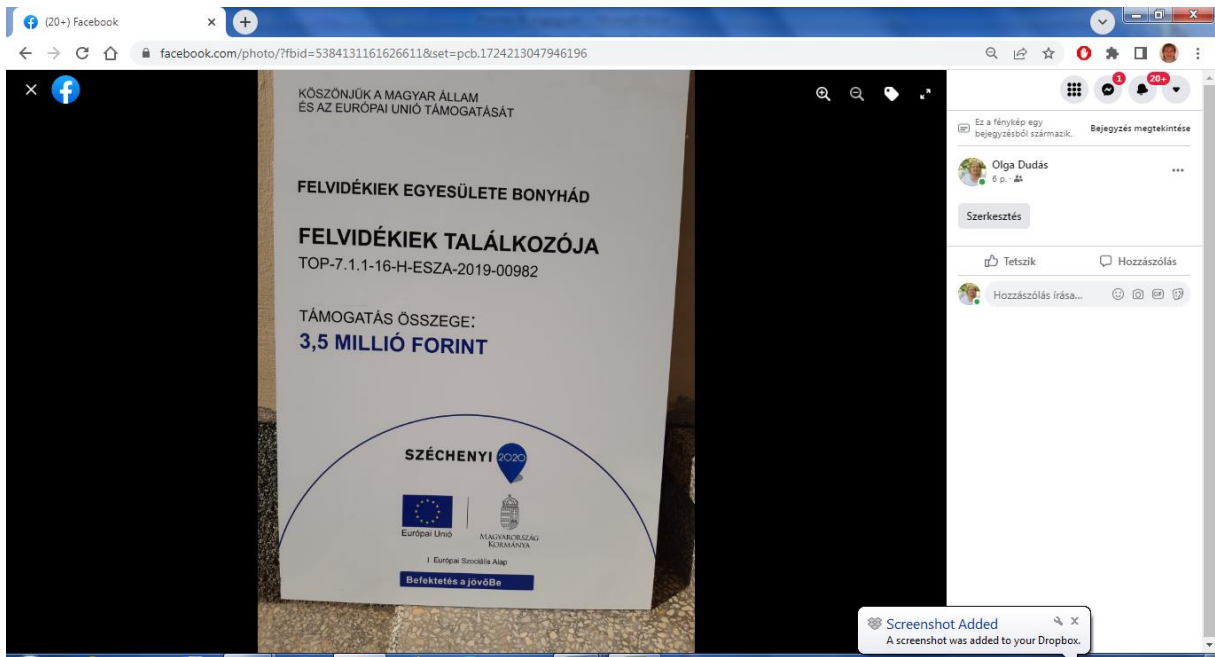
(20+) Facebook

facebook.com/photo/?fbid=5384131161626611&set=pcb.1724213047946196

1

20+

KÖSZÖNJÜK A MAGYAR ÁLLAM ÉS AZ EURÓPAI UNIÓ TÁMOGATÁSÁT

FELVIDÉKIEK EGYESÜLETE BONYHÁD

FELVIDÉKIEK TALÁLKOZÓJA
TOP-7.1.1-16-H-ESZA-2019-00982

TÁMOGATÁS ÖSSZEGE:
3,5 MILLIÓ FORINT

SZÉCHENYI 2020

Európai Unió

MAGYARORSZÁG KORMÁNYA

Európai Szociális Alap

Befektetés a jövőBe

Ez a fénykép egy bejegyzésből származik.

Bejegyzés megtekintése

Olga Dudás
6 p.

Szerkesztés

Tetszik

Hozzászólás

Hozzászólás írása...

Screenshot Added
A screenshot was added to your Dropbox.